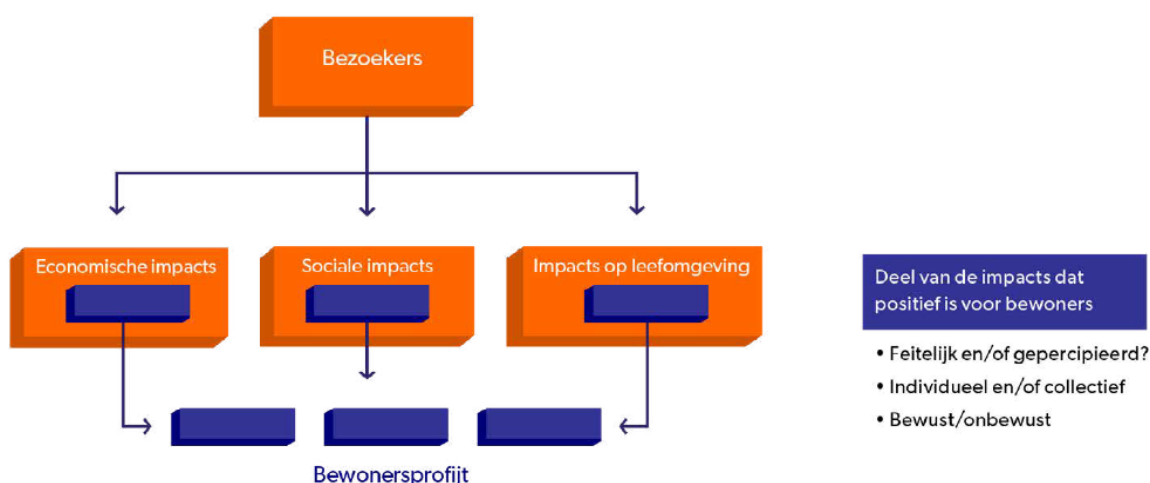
Bezoekers

Economische impacts

Sociale impacts

Impacts op leefomgeving

Bewonersprofijt

Deel van de impacts dat positief is voor bewoners

• Feitelijk en/of gepercipieerd?
• Individueel en/of collectief
• Bewust/onbewust